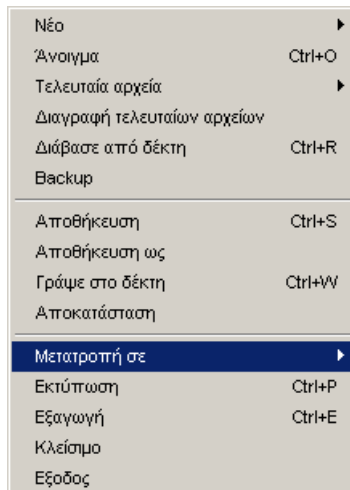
Νέο
Άνοιγμα Ctrl+O
Τελευταία αρχεία
Διαγραφή τελευταίων αρχείων
Διάβασε από δέκτη Ctrl+R
Backup

Αποθήκευση Ctrl+S
Αποθήκευση ως
Γράψε στο δέκτη Ctrl+W
Αποκατάσταση

Μετατροπή σε
Εκτύπωση Ctrl+P
Εξαγωγή Ctrl+E
Κλείσιμο
Εξοδος